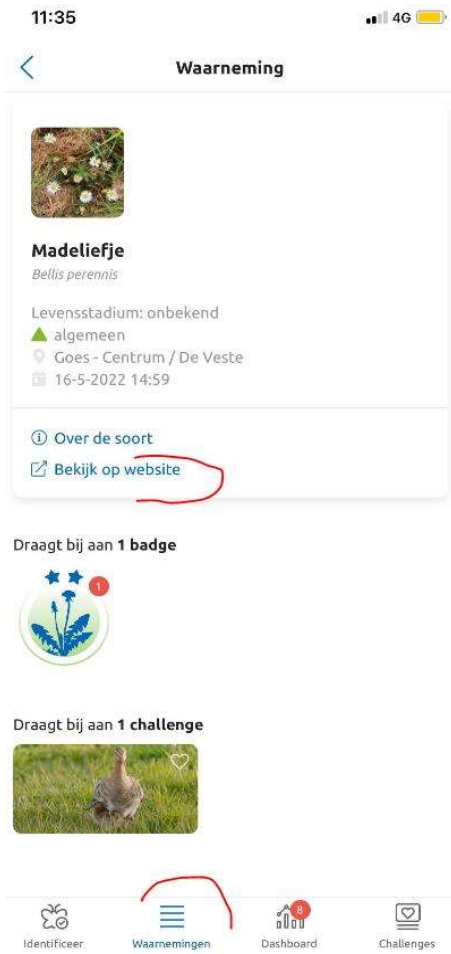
11:35

4G

Waarneming

Madeliefje

Bellis perennis

Levensstadium: onbekend

algemeen

Goes - Centrum / De Veste

16-5-2022 14:59

Over de soort

Bekijk op website

Draagt bij aan **1 badge**

1

Draagt bij aan **1 challenge**

Identificeer

Waarnemingen

8

Dashboard

Challenges